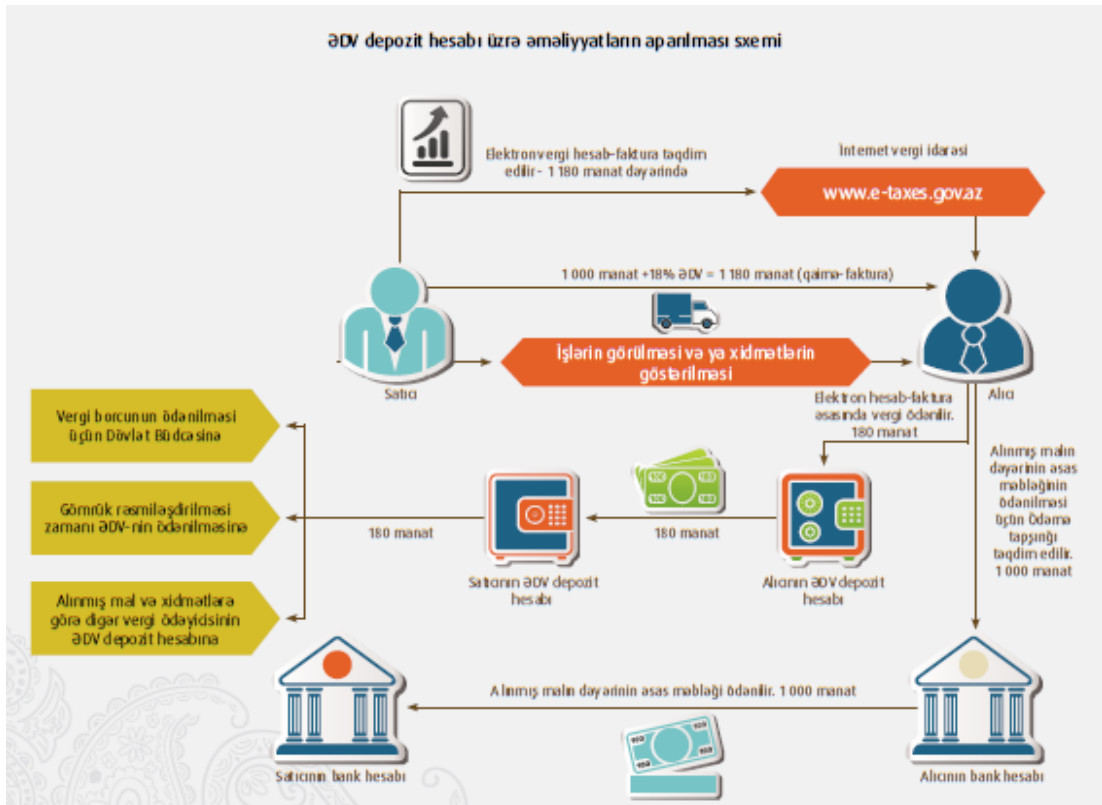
ƏDV depozit hesabı üzrə əməliyyatların aparılması sxemi

Elektronvergi hesab-faktura təqdim edilir - 1 180 manat dəyərində

İnternet vergi idarəsi

www.e-taxes.gov.az

1 000 manat +18% ƏDV = 1 180 manat (qaimə-faktura)

İşlərin görülməsi və ya xidmətlərin göstərilməsi

Satıcı

Alıcı

Elektron hesab-faktura əsasında vergi ödənilir. 180 manat

Vergi borcunun ödənilməsi üçün Dövlət Büdcəsinə

Gömrük rəsmiləşdirilməsi zamanı ƏDV-nin ödənilməsinə

Alınmış mal və xidmətlərə görə digər vergi ödəyicisinin ƏDV depozit hesabına

180 manat

180 manat

Satıcının ƏDV depozit hesabı

Alıcının ƏDV depozit hesabı

Alınmış malın dəyərinin əsas məbləğinin ödənilməsi üçün Ödəmə tapşırığı təqdim edilir. 1 000 manat

Alınmış malın dəyərinin əsas məbləği ödənilir. 1 000 manat

Satıcının bank hesabı

Alıcının bank hesabı